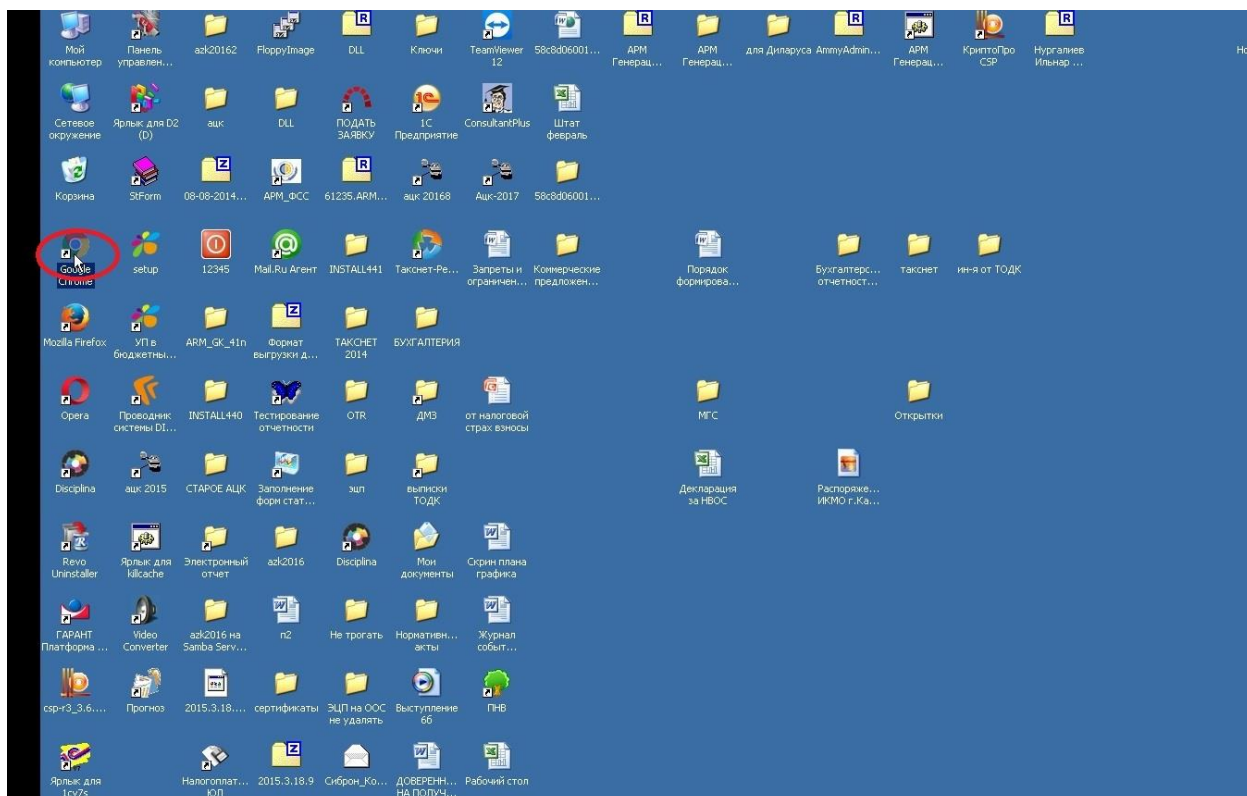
Мой компьютер
Панель управлен...
azk20162
FloppyImage
DLL
Ключи
TeamViewer 12
58c8d06001...
АРМ Генерац...
АРМ Генерац...
для Дилаpуса
AmmyAdmin...
АРМ Генерац...
КриптоПро CSP
Нургалиев Ильнар ...
Но

Сетевое окружение
Ярлык для D2 (D)
ацк
DLL
ПОДАТЬ ЗАЯВКУ
1С Предприятие
ConsultantPlus
Штат февраль

Корзина
StForm
08-08-2014...
АРМ_ФСС
61235.ARM...
ацк 20168
Ацк-2017
58c8d06001...

Google Chrome
setup
12345
Mail.Ru Агент
INSTALL441
Такснет-Ре...
Запреты и огранчен...
Коммерческие предложен...
Порядок формирова...
Бухгалтерс... отчетност...
таксент
ин-я от ТОДК

Mozilla Firefox
УП в бюджетны...
ARM_GK_41n
Формат выгрузки д...
ТАКСНЕТ 2014
БУХГАЛТЕРИЯ

Opera
Проводник системы DI...
INSTALL440
Тестирование отчетности
OTR
ДМЗ
от налоговой страх взносы
МГС
Открытки

Disciplina
ацк 2015
СТАРОЕ АЦК
Заполнение форм стат...
эцп
выписки ТОДК
Декларация за НВОС
Распоряже... ИКМО г.Ка...

Revo Uninstaller
Ярлык для killcache
Электронный отчет
azk2016
Disciplina
Мои документы
Скрин плана графика

ГАРАНТ Платформа ...
Video Converter
azk2016 на Samba Serv...
n2
Не трогать
Нормативн... акты
Журнал событ...

csp-r3_3.6....
Прогноз
2015.3.18....
сертификаты
ЭЦП на ООС не удалять
Выступление 66
ПНВ

Ярлык для 1cv7s
Налогоплат... ЮЛ
2015.3.18.9
Сиброн_Ко...
ДОВЕРЕНН... НА ПОЛУЧ...
Рабочий стол